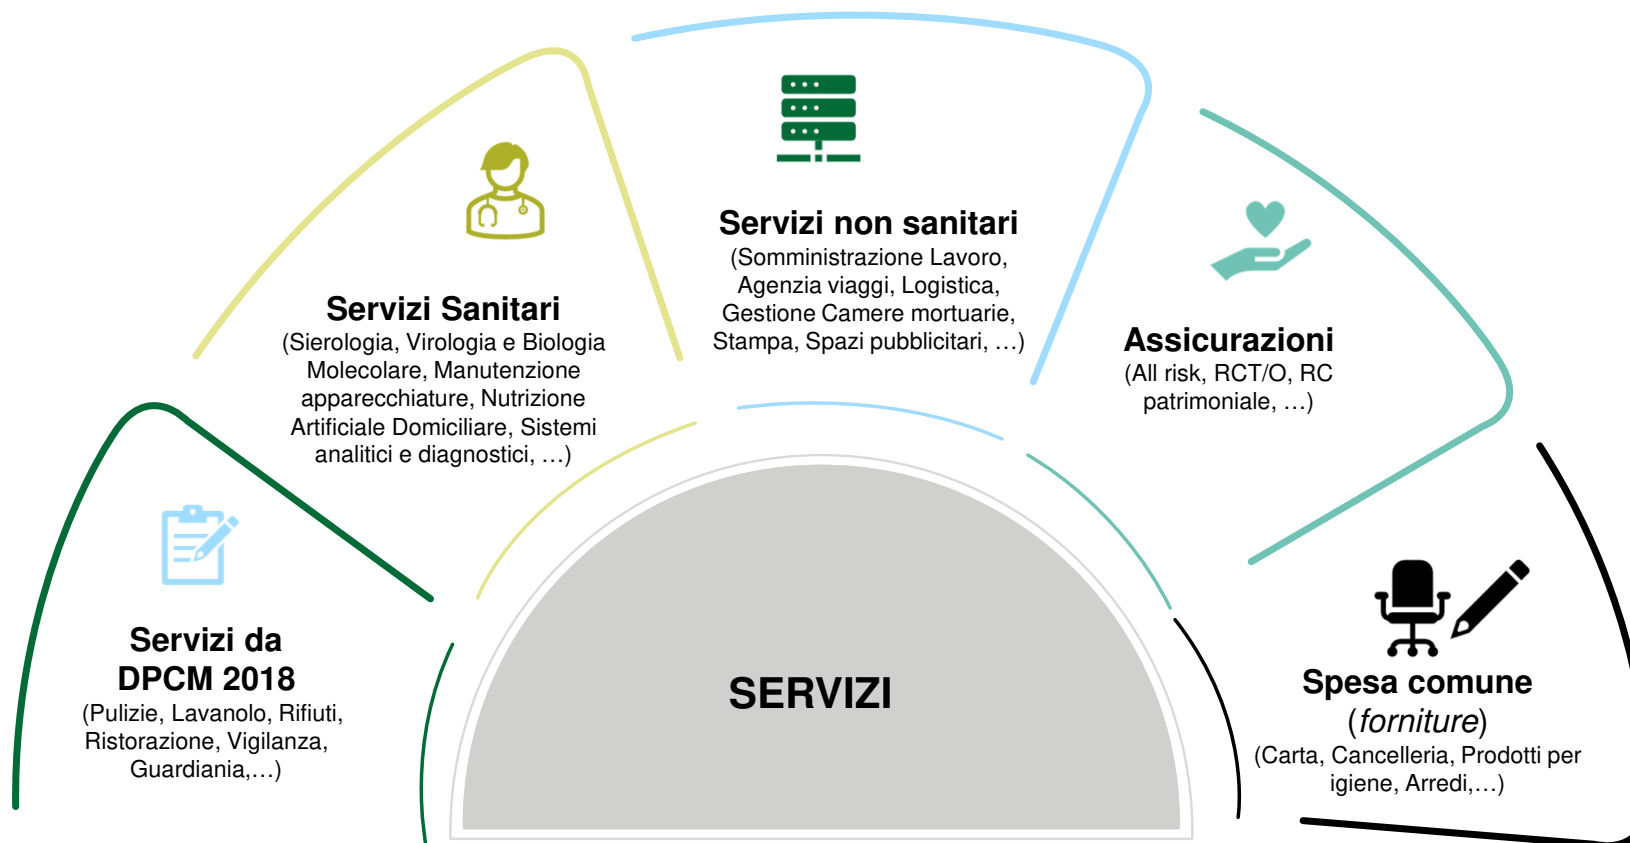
Servizi non sanitari
(Somministrazione Lavoro, Agenzia viaggi, Logistica, Gestione Camere mortuarie, Stampa, Spazi pubblicitari, …)

Servizi Sanitari
(Sierologia, Virologia e Biologia Molecolare, Manutenzione apparecchiature, Nutrizione Artificiale Domiciliare, Sistemi analitici e diagnostici, …)

Assicurazioni
(All risk, RCT/O, RC patrimoniale, …)

Servizi da DPCM 2018
(Pulizie, Lavanolo, Rifiuti, Ristorazione, Vigilanza, Guardiania,…)

SERVIZI

Spesa comune
(forniture)
(Carta, Cancelleria, Prodotti per igiene, Arredi,…)